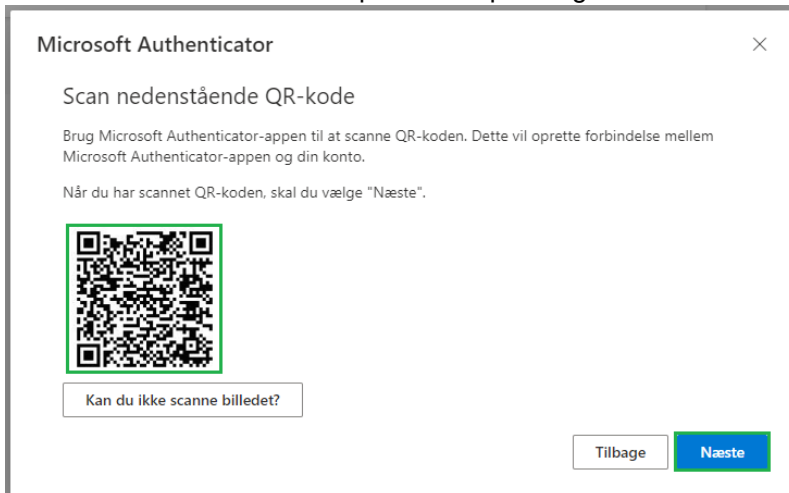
Microsoft Authenticator

×

Scan nedenstående QR-kode

Brug Microsoft Authenticator-appen til at scanne QR-koden. Dette vil oprette forbindelse mellem Microsoft Authenticator-appen og din konto.

Når du har scannet QR-koden, skal du vælge "Næste".

Kan du ikke scanne billedet?

Tilbage

Næste